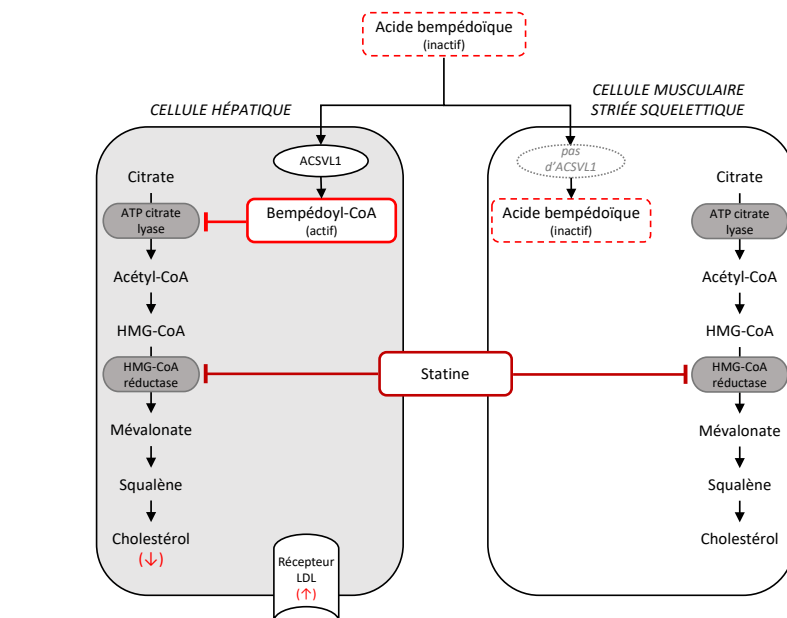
Acide bempédoïque
(inactif)

CELLULE HÉPATIQUE

CELLULE MUSCULAIRE
STRIÉE SQUELETTIQUE

ACSVL1

Citrate

ATP citrate lyase

Bempédoyl-CoA
(actif)

Acétyl-CoA

HMG-CoA

HMG-CoA réductase

Mévalonate

Squalène

Cholestérol
(↓)

Récepteur LDL
(↑)

Statine

pas d'ACSVL1

Acide bempédoïque
(inactif)

Citrate

ATP citrate lyase

Acétyl-CoA

HMG-CoA

HMG-CoA réductase

Mévalonate

Squalène

Cholestérol